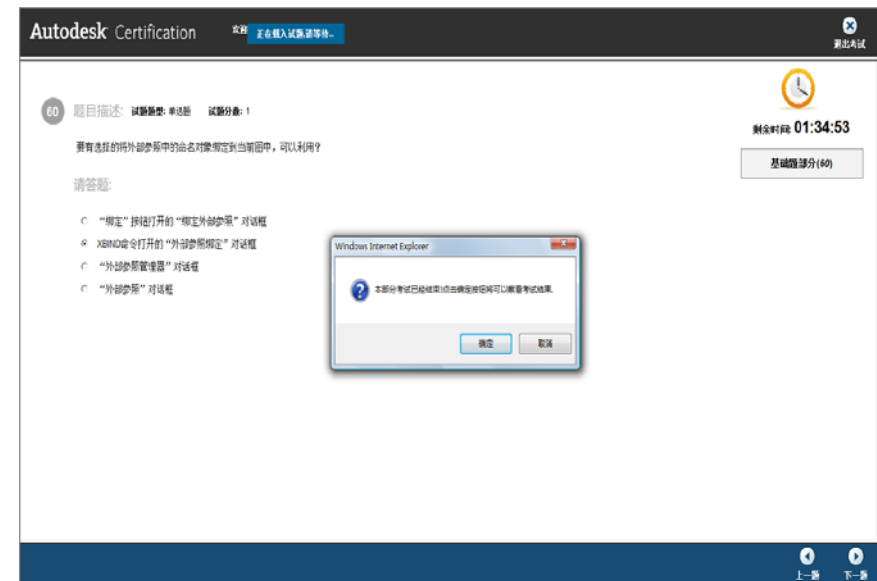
Autodesk Certification

欢迎 正在载入试题请等待...

退出考试

60 题目描述: 试题类型: 单选题 试题分值: 1

要有选择的将外部参照中的命名对象绑定到当前图中，可以利用？

请答题:

"绑定"按钮打开的"绑定外部参照"对话框

XBIND命令打开的"外部参照绑定"对话框

"外部参照管理器"对话框

"外部参照"对话框

剩余时间 01:34:53

基础题部分(60)

Windows Internet Explorer

本部分考试已经结束!点击确定按钮将可以查看考试结果。

确定 取消

上一题 下一题